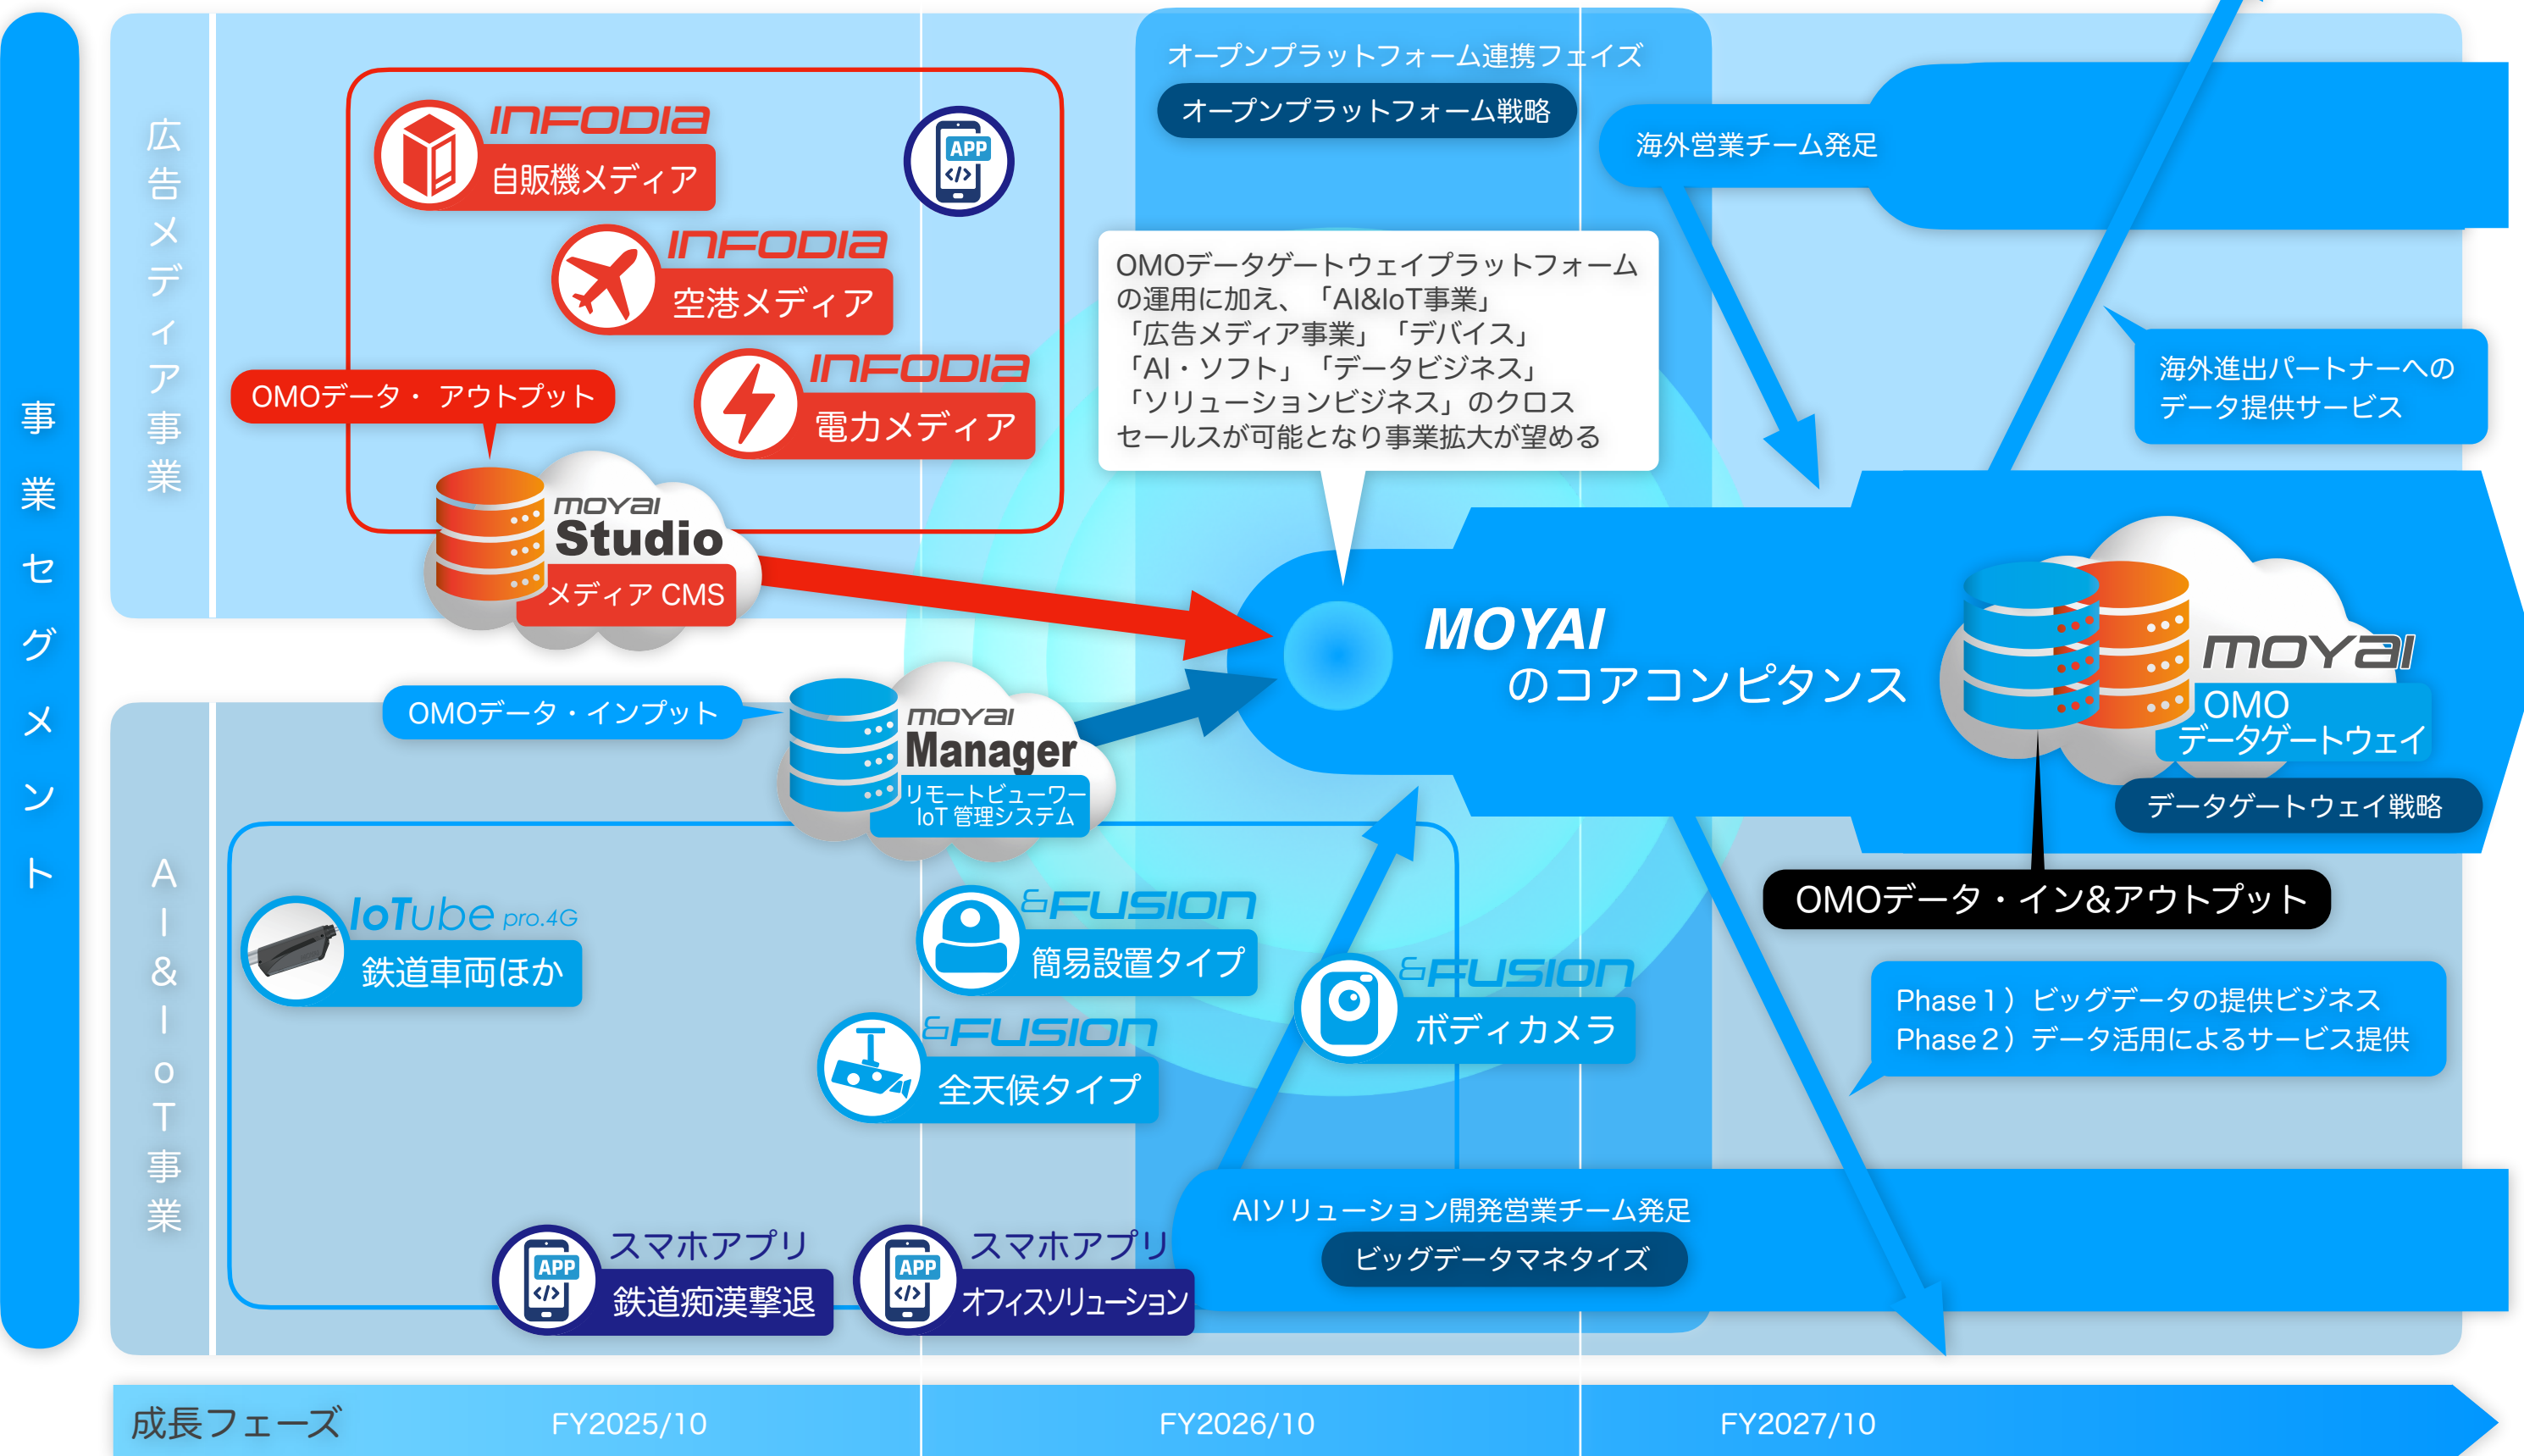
事業セグメント

広告メディア事業

INFODIA
自販機メディア

APP

INFODIA
空港メディア

INFODIA
電力メディア

OMOデータ・アウトプット

moyai
Studio
メディア CMS

オープンプラットフォーム連携フェイズ
オープンプラットフォーム戦略

海外営業チーム発足

OMOデータゲートウェイプラットフォームの運用に加え、「AI&IoT事業」「広告メディア事業」「デバイス」「AI・ソフト」「データビジネス」「ソリューションビジネス」のクロスセールスが可能となり事業拡大が望める

海外進出パートナーへのデータ提供サービス

MOYAI
のコアコンピタンス

moyai
OMO
データゲートウェイ
データゲートウェイ戦略

OMOデータ・インプット

moyai
Manager
リモートビューワー
IoT 管理システム

AI&IoT事業

IoTube pro.4G
鉄道車両ほか

&FUSION
簡易設置タイプ

&FUSION
全天候タイプ

&FUSION
ボディカメラ

OMOデータ・イン&アウトプット

Phase 1）ビッグデータの提供ビジネス
Phase 2）データ活用によるサービス提供

APP
スマホアプリ
鉄道痴漢撃退

APP
スマホアプリ
オフィスソリューション

AIソリューション開発営業チーム発足
ビッグデータマネタイズ

成長フェーズ FY2025/10 FY2026/10 FY2027/10